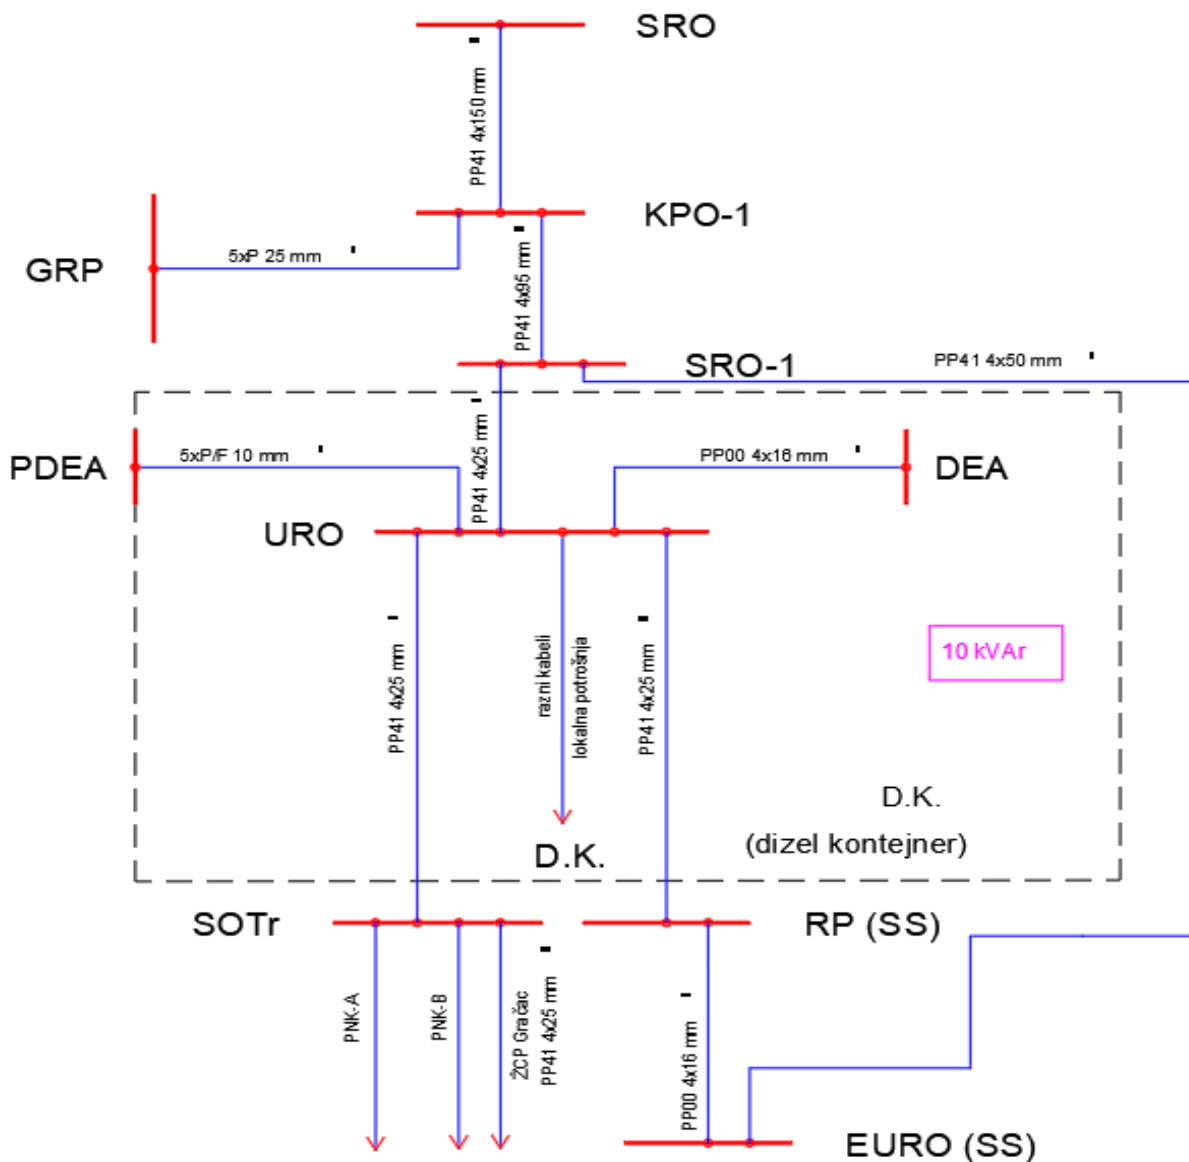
SRO

PP41 4x150 mm

KPO-1

GRP

5xP 25 mm

PP41 4x95 mm

SRO-1

PP41 4x50 mm

PDEA

5xP/F 10 mm

PP41 4x25 mm

PP00 4x16 mm

DEA

URO

PP41 4x25 mm

razni kabeli

lokalna potrošnja

PP41 4x25 mm

10 kVAr

D.K.

(dizel kontejner)

D.K.

SOTr

RP (SS)

PNK-A

PNK-B

ŽCP Gračac

PP41 4x25 mm

PP00 4x16 mm

EURO (SS)